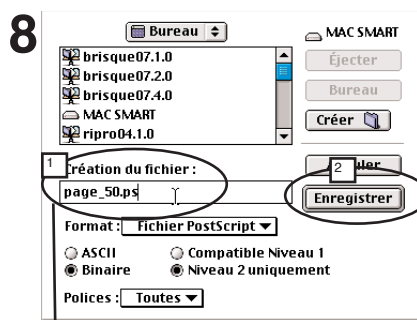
8

Bureau

brisque07.1.0
brisque07.2.0
brisque07.4.0
MAC SMART
ripro04.1.0

MAC SMART

Éjecter

Bureau

Créer

1 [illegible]réation du fichier :

page_50.ps

2 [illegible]ler

Enregistrer

Format : Fichier PostScript

ASCII
Binaire

Compatible Niveau 1
Niveau 2 uniquement

Polices : Toutes